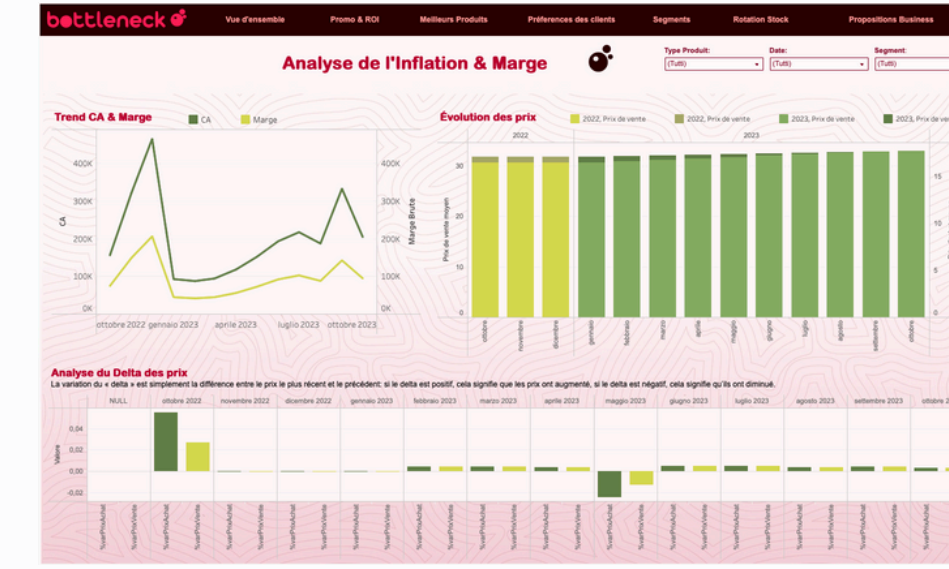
bottleneck

Vue d'ensemble | Promo & ROI | Meilleurs Produits | Préferences des clients | Segments | Rotation Stock | Propositions Business

Analyse de l'Inflation & Marge

Type Produit: (Tutti)
Date: (Tutti)
Segment: (Tutti)

Trend CA & Marge
CA
Marge

400K
300K
200K
100K
0K
CA
Marge Brute
ottobre 2022 gennaio 2023 aprile 2023 luglio 2023 ottobre 2023

Évolution des prix
2022, Prix de vente
2022, Prix de vente
2023, Prix de vente
2023, Prix de vente

2022
2023
30
20
10
0
Prix de vente moyen
ottobre novembre dicembre gennaio febbraio marzo aprile maggio giugno luglio agosto settembre ottobre

Analyse du Delta des prix
La variation du « delta » est simplement la différence entre le prix le plus récent et le précédent: si le delta est positif, cela signifie que les prix ont augmenté, si le delta est négatif, cela signifie qu'ils ont diminué.

NULL | ottobre 2022 | novembre 2022 | dicembre 2022 | gennaio 2023 | febbraio 2023 | marzo 2023 | aprile 2023 | maggio 2023 | giugno 2023 | luglio 2023 | agosto 2023 | settembre 2023 | ottobre

0,04
0,02
0,00
-0,02
Valore

%varPrixAchat %varPrixVente %varPrixAchat %varPrixVente %varPrixAchat %varPrixVente %varPrixAchat %varPrixVente %varPrixAchat %varPrixVente %varPrixAchat %varPrixVente %varPrixAchat %varPrixVente %varPrixAchat %varPrixVente %varPrixAchat %varPrixVente %varPrixAchat %varPrixVente %varPrixAchat %varPrixVente %varPrixAchat %varPrixVente %varPrixAchat %varPrixVente %varPrixAchat